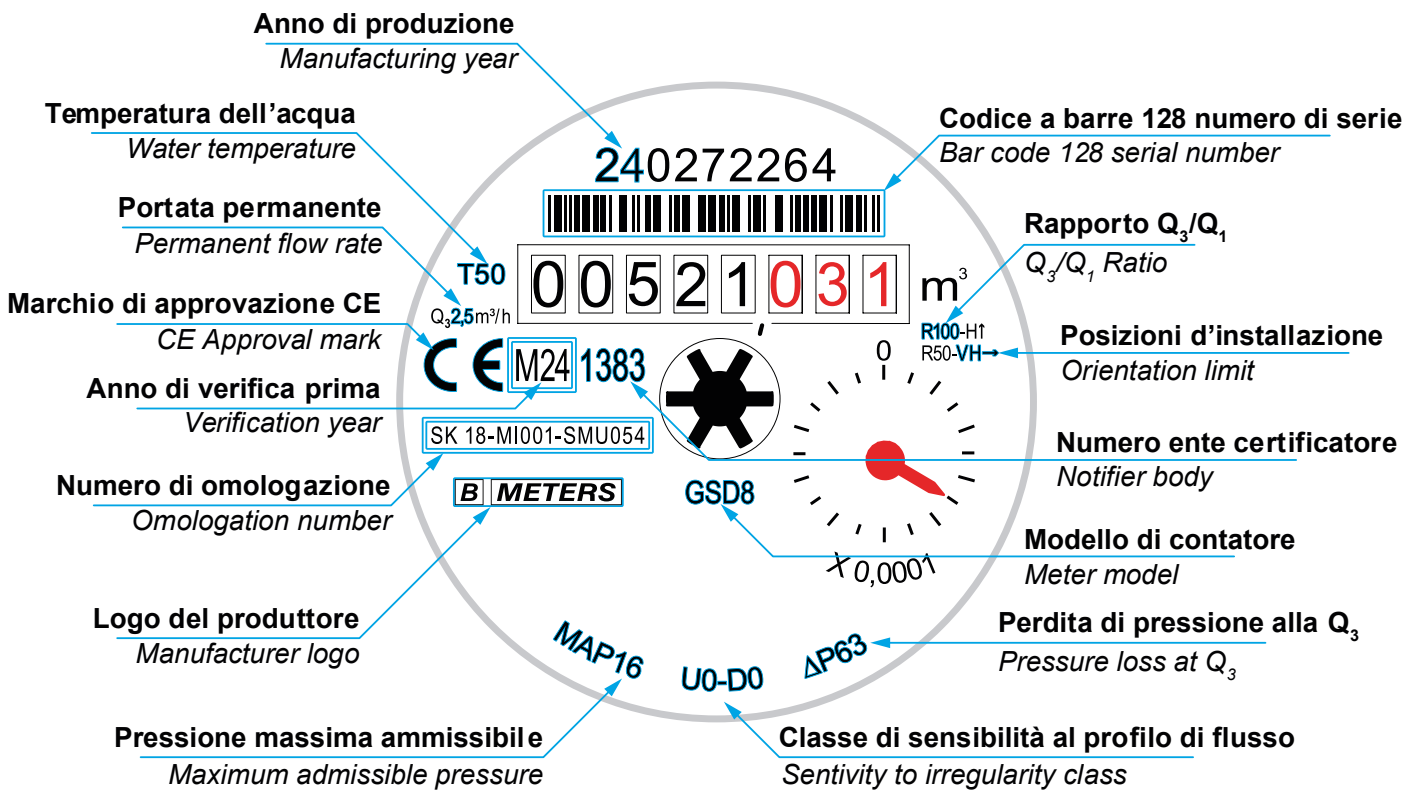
Anno di produzione
Manufacturing year

Temperatura dell'acqua
Water temperature

Codice a barre 128 numero di serie
Bar code 128 serial number

240272264

Portata permanente
Permanent flow rate

Rapporto $Q_3/Q_1$
$Q_3/Q_1$ Ratio

T50

0 0 5 2 1 0 3 1 $m^3$

$Q_3$ 2,5 $m^3/h$

Marchio di approvazione CE
CE Approval mark

R100-H↑
R50-VH→

Posizioni d'installazione
Orientation limit

CE M24 1383

0

Anno di verifica prima
Verification year

SK 18-MI001-SMU054

Numero ente certificatore
Notifier body

Numero di omologazione
Omologation number

B METERS

GSD8

Modello di contatore
Meter model

X 0,0001

Logo del produttore
Manufacturer logo

Perdita di pressione alla $Q_3$
Pressure loss at $Q_3$

MAP16

U0-D0

ΔP63

Pressione massima ammissibile
Maximum admissible pressure

Classe di sensibilità al profilo di flusso
Sentivity to irregularity class